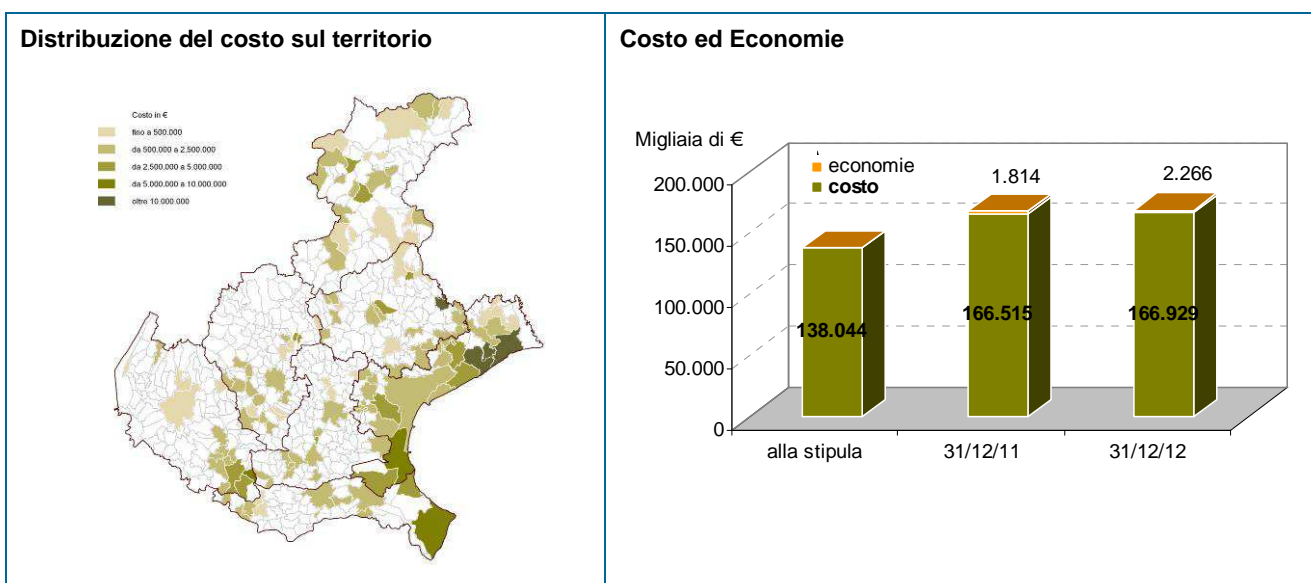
Distribuzione del costo sul territorio

Costo in €
fino a 500.000
da 500.000 a 2.500.000
da 2.500.000 a 5.000.000
da 5.000.000 a 10.000.000
oltre 10.000.000

Costo ed Economie

Migliaia di €

economie
costo

200.000
150.000
100.000
50.000
0

1.814
2.266

138.044
166.515
166.929

alla stipula
31/12/11
31/12/12